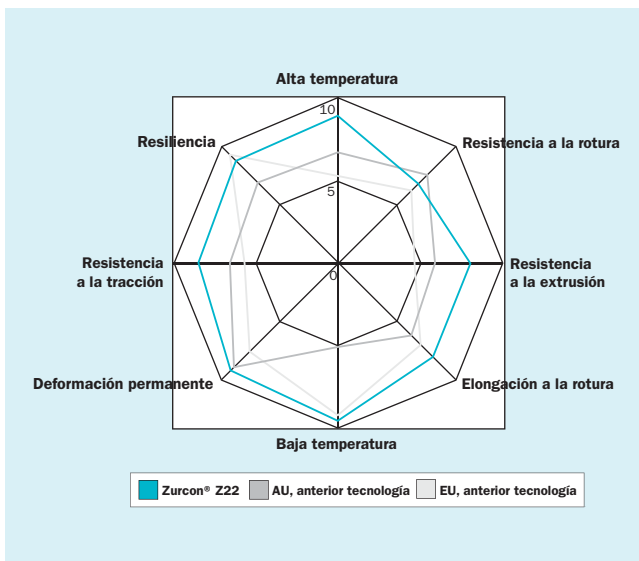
Alta temperatura

10

5

0

Resiliencia

Resistencia a la rotura

Resistencia a la tracción

Resistencia a la extrusión

Deformación permanente

Elongación a la rotura

Baja temperatura

Zurcon® Z22

AU, anterior tecnología

EU, anterior tecnología